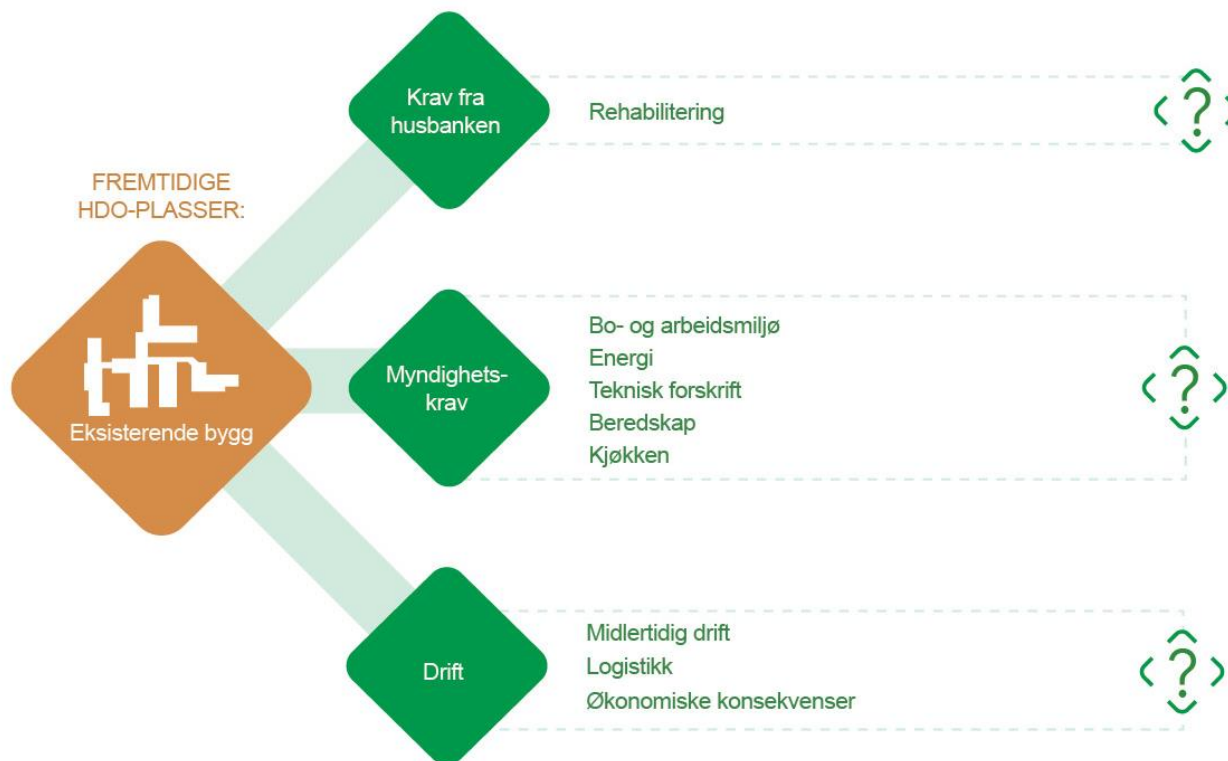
FREMTIDIGE HDO-PLASSER:

Eksisterende bygg

Krav fra husbanken

Rehabilitering

?

Myndighetskrav

Bo- og arbeidsmiljø
Energi
Teknisk forskrift
Beredskap
Kjøkken

?

Drift

Midlertidig drift
Logistikk
Økonomiske konsekvenser

?